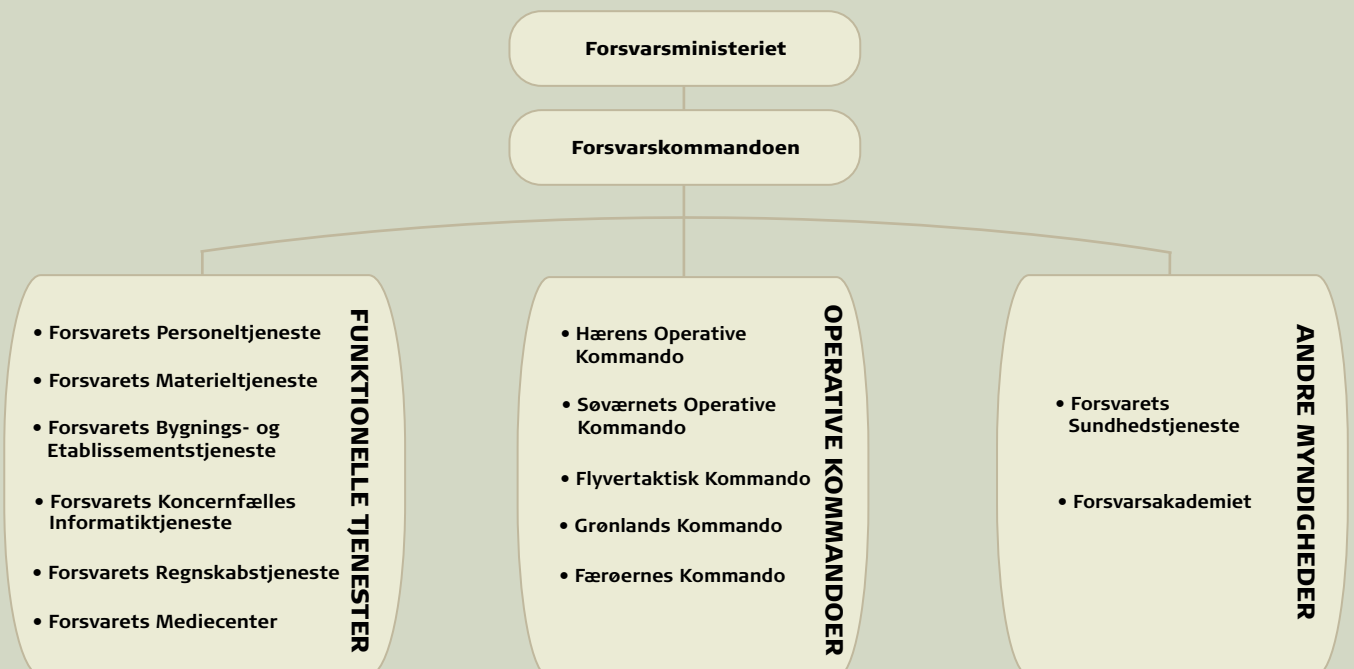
Forsvarsministeriet

Forsvarskommandoen

FUNKTIONELLE TJENESTER

• Forsvarets Personeltjeneste
• Forsvarets Materieltjeneste
• Forsvarets Bygnings- og Etablissementstjeneste
• Forsvarets Koncernfælles Informatiktjeneste
• Forsvarets Regnskabstjeneste
• Forsvarets Mediecenter

OPERATIVE KOMMANDOER

• Hærens Operative Kommando
• Søværnets Operative Kommando
• Flyvertaktisk Kommando
• Grønlands Kommando
• Færøernes Kommando

ANDRE MYNDIGHEDER

• Forsvarets Sundhedstjeneste
• Forsvarsakademiet